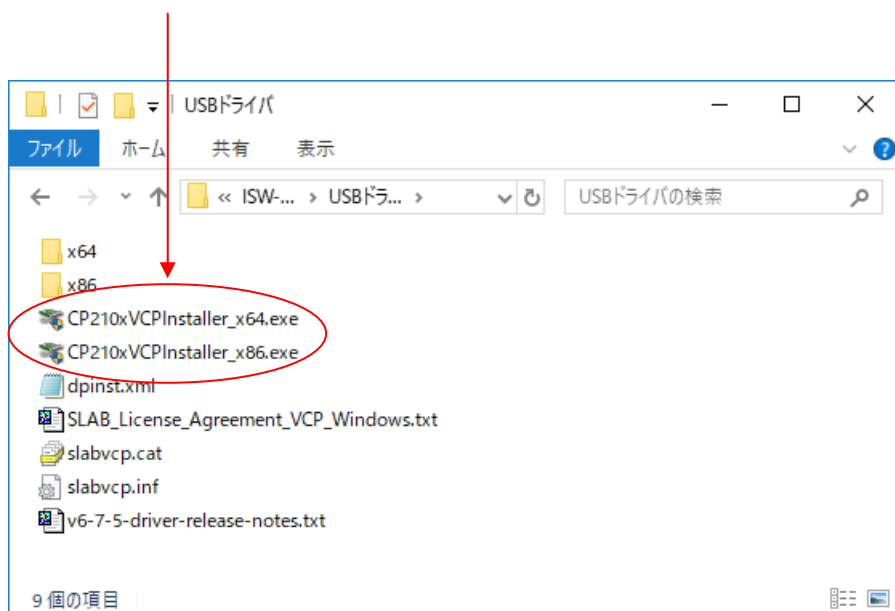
USBドライバ

ファイル ホーム 共有 表示

« ISW-... › USBドラ... ›

USBドライバの検索

x64
x86
CP210xVCPInstaller_x64.exe
CP210xVCPInstaller_x86.exe
dpinst.xml
SLAB_License_Agreement_VCP_Windows.txt
slabvcp.cat
slabvcp.inf
v6-7-5-driver-release-notes.txt

9 個の項目